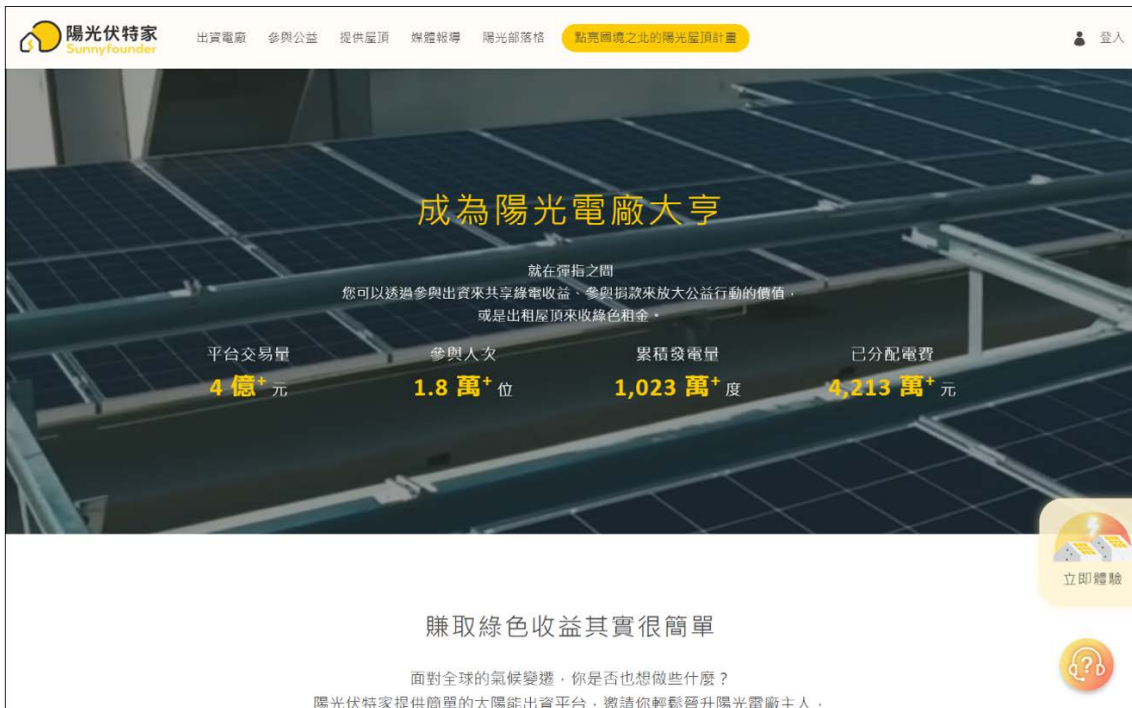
陽光伏特家
Sunnyfounder

出資電廠　參與公益　提供屋頂　媒體報導　陽光部落格　點亮國境之北的陽光屋頂計畫

登入

成為陽光電廠大亨

就在彈指之間
您可以透過參與出資來共享綠電收益、參與捐款來放大公益行動的價值，
或是出租屋頂來收綠色租金。

平台交易量
4 億$^+$ 元

參與人次
1.8 萬$^+$ 位

累積發電量
1,023 萬$^+$ 度

已分配電費
4,213 萬$^+$ 元

立即體驗

賺取綠色收益其實很簡單

面對全球的氣候變遷，你是否也想做些什麼？
陽光伏特家提供簡單的太陽能出資平台，邀請你輕鬆晉升陽光電廠主人，